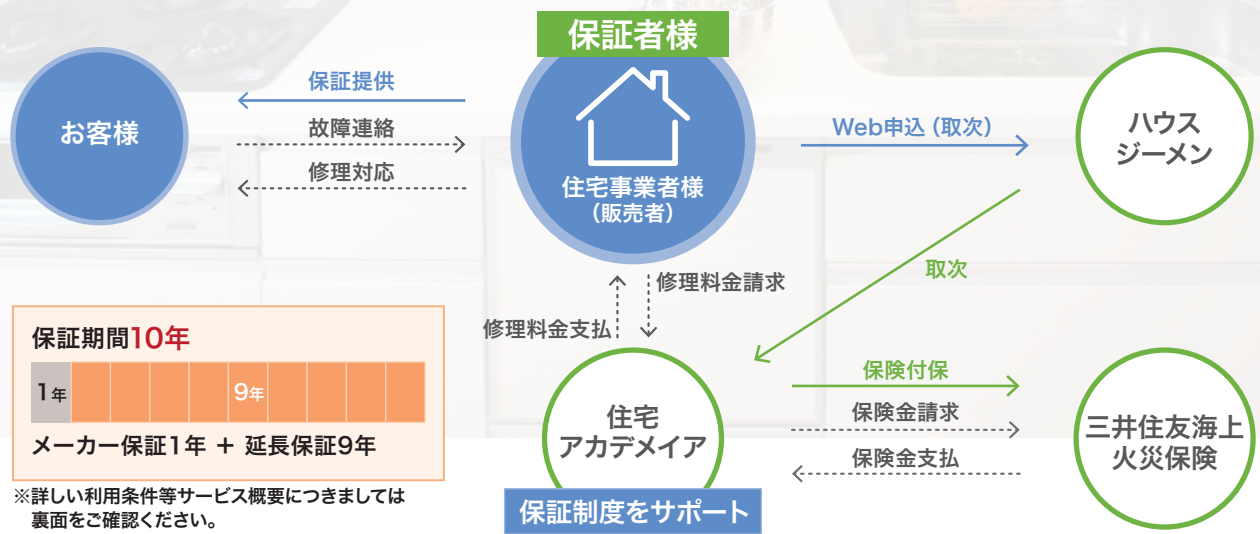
保証者様

お客様

保証提供

故障連絡

修理対応

住宅事業者様
（販売者）

Web申込（取次）

ハウス
ジーメン

取次

修理料金請求

修理料金支払

保証期間10年

| 1年 | 9年 |
|---|---|

メーカー保証1年 ＋ 延長保証9年

※詳しい利用条件等サービス概要につきましては裏面をご確認ください。

住宅
アカデメイア

保証制度をサポート

保険付保

保険金請求

保険金支払

三井住友海上
火災保険